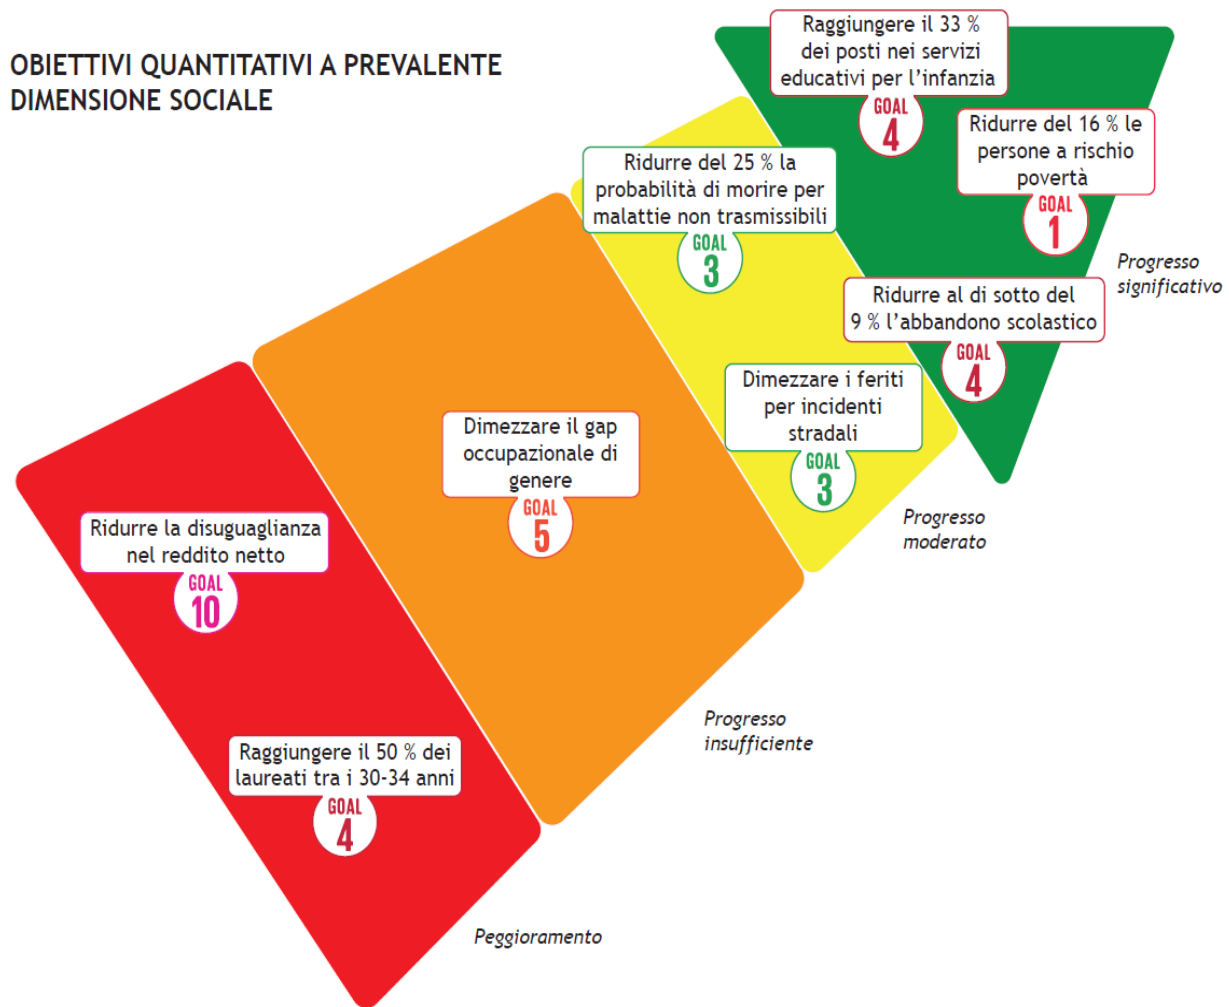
OBIETTIVI QUANTITATIVI A PREVALENTE DIMENSIONE SOCIALE

Raggiungere il 33 % dei posti nei servizi educativi per l'infanzia
GOAL 4

Ridurre del 16 % le persone a rischio povertà
GOAL 1

Ridurre del 25 % la probabilità di morire per malattie non trasmissibili
GOAL 3

Progresso significativo

Ridurre al di sotto del 9 % l'abbandono scolastico
GOAL 4

Dimezzare i feriti per incidenti stradali
GOAL 3

Dimezzare il gap occupazionale di genere
GOAL 5

Progresso moderato

Ridurre la disuguaglianza nel reddito netto
GOAL 10

Progresso insufficiente

Raggiungere il 50 % dei laureati tra i 30-34 anni
GOAL 4

Peggioramento